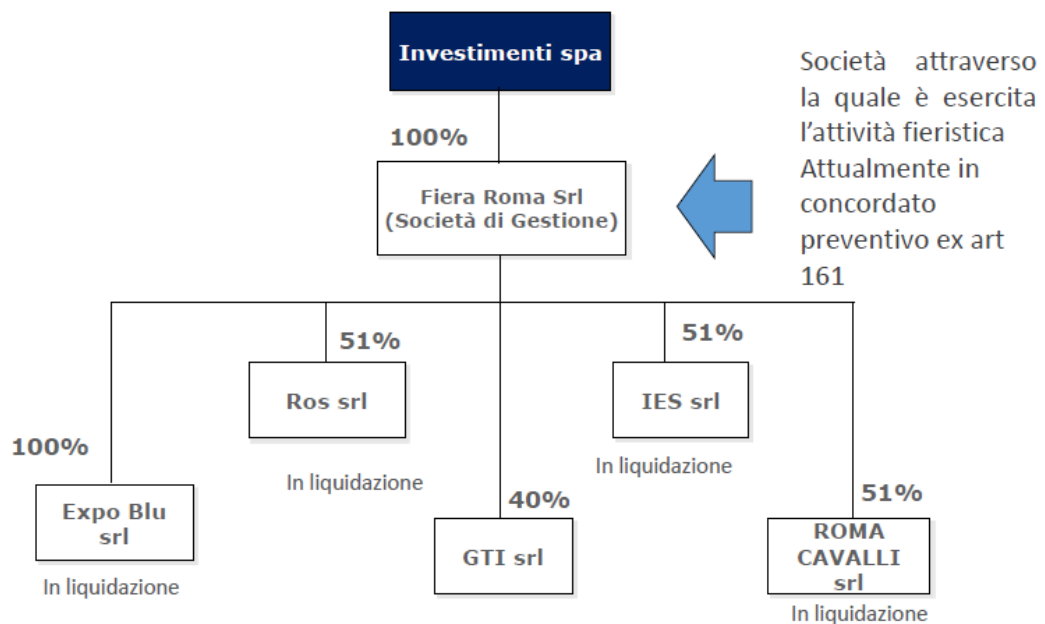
Investimenti spa

Società attraverso la quale è esercita l'attività fieristica Attualmente in concordato preventivo ex art 161

100%

Fiera Roma Srl (Società di Gestione)

51%

Ros srl

In liquidazione

51%

IES srl

In liquidazione

100%

Expo Blu srl

In liquidazione

40%

GTI srl

51%

ROMA CAVALLI srl

In liquidazione